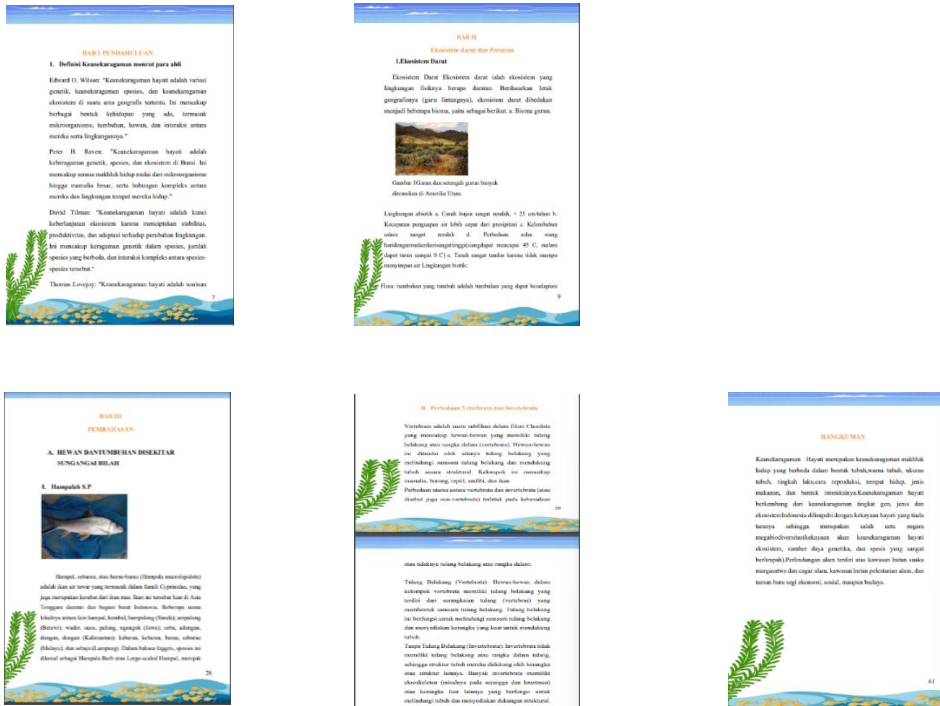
BAB I PENDAHULUAN

1. Definisi Keanekaragaman menurut para ahli

Edward O. Wilson: "Keanekaragaman hayati adalah variasi genetik, keanekaragaman spesies, dan keanekaragaman ekosistem di suatu area geografis tertentu. Ini mencakup berbagai bentuk kehidupan yang ada, termasuk mikroorganisme, tumbuhan, hewan, dan interaksi antara mereka serta lingkungannya."

Peter H. Raven: "Keanekaragaman hayati adalah keberagaman genetik, spesies, dan ekosistem di Bumi. Ini mencakup semua makhluk hidup mulai dari mikroorganisme hingga mamalia besar, serta hubungan kompleks antara mereka dan lingkungan tempat mereka hidup."

David Tilman: "Keanekaragaman hayati adalah kunci keberlanjutan ekosistem karena menciptakan stabilitas, produktivitas, dan adaptasi terhadap perubahan lingkungan. Ini mencakup keragaman genetik dalam spesies, jumlah spesies yang berbeda, dan interaksi kompleks antara spesies-spesies tersebut."

Thomas Lovejoy: "Keanekaragaman hayati adalah warisan

7

BAB II

Ekosistem darat dan Perairan

1.Ekosistem Darat

Ekosistem Darat Ekosistem darat ialah ekosistem yang lingkungan fisiknya berupa daratan. Berdasarkan letak geografisnya (garis lintangnya), ekosistem darat dibedakan menjadi beberapa bioma, yaitu sebagai berikut. a. Bioma gurun.

Gambar 1Gurun dan setengah gurun banyak ditemukan di Amerika Utara.

Lingkungan abiotik a. Curah hujan sangat rendah, < 25 cm/tahun b. Kecepatan penguapan air lebih cepat dari presipitasi c. Kelembaban udara sangat rendah d. Perbedaan suhu siang hari&gamadanmalamhariesangattinggi(siangdapat mencapai 45 C, malam dapat turun sampai 0 C) e. Tanah sangat tandus karena tidak mampu menyimpan air Lingkungan biotik:

Flora: tumbuhan yang tumbuh adalah tumbuhan yang dapat beradaptasi

9

BAB III

PEMBAHASAN

A. HEWAN DANTUMBUHAN DISEKITAR SUNGANGAI BILAH

1. Hampalah S.P

Hampal, sebarau, atau barau-barau (Hampala macrolepidota) adalah ikan air tawar yang termasuk dalam famili Cyprinidae, yang juga merupakan kerabat dari ikan mas. Ikan ini tersebar luas di Asia Tenggara dan di bagian barat Indonesia. Beberapa nama lokalnya antara lain hampal, kembol, barangdong (Sunda); arengkang (Betawi); wader, sisus, palang, ngangok (Jawa); seba, sebangan, dengan, dongan (Kalimantan); kabarau, keberau, barau, sebarau (Melayu); dan sebagai(Lampung). Dalam bahasa Inggris, spesies ini dikenal sebagai Hampala Barb atau Large-scaled Hampal, merujuk

28

B. Perbedaan Vertebrata dan Invertebrata

Vertebrata adalah suatu subfilum dalam filum Chordata yang mencakup hewan-hewan yang memiliki tulang belakang atau rangka dalam (vertebrae). Hewan-hewan ini ditandai oleh adanya tulang belakang yang melindungi sumsum tulang belakang dan mendukung tubuh secara struktural. Kelompok ini mencakup mamalia, burung, reptil, amfibi, dan ikan.
Perbedaan utama antara vertebrata dan invertebrata (atau disebut juga non-vertebrata) terletak pada keberadaan

38

atau tidaknya tulang belakang atau rangka dalam:

Tulang Belakang (Vertebrata): Hewan-hewan dalam kelompok vertebrata memiliki tulang belakang yang terdiri dari serangkaian tulang (vertebrae) yang membentuk sumsum tulang belakang. Tulang belakang ini berfungsi untuk melindungi sumsum tulang belakang dan menyediakan kerangka yang kuat untuk mendukung tubuh.
Tanpa Tulang Belakang (Invertebrata): Invertebrata tidak memiliki tulang belakang atau rangka dalam tulang, sehingga struktur tubuh mereka didukung oleh kerangka atau struktur lainnya. Banyak invertebrata memiliki eksoskeleton (misalnya pada serangga dan krustasea) atau kerangka luar lainnya yang berfungsi untuk melindungi tubuh dan menyediakan dukungan struktural.

RANGKUMAN

Keanekaragaman Hayati merupakan keanekaragaman makhluk hidup yang berbeda dalam bentuk tubuh,warna tubuh, ukuran tubuh, tingkah laku,cara reproduksi, tempat hidup, jenis makanan, dan bentuk interaksinya.Keanekaragaman hayati berkembang dari keanekaragaman tingkat gen, jenis dan ekosistemIndonesia dikenal dengan kekayaan hayati yang tiada taranya sehingga merupakan salah satu negara megabiodiversitas(kekayaan akan keanekaragaman hayati ekosistem, sumber daya genetika, dan spesis yang sangat berlimpah).Perlindungan alam terdiri atas kawasan hutan suaka margasatwa dan cagar alam, kawasan hutan pelestarian alam, dan taman baru segi ekonomi, sosial, maupun budaya.

61